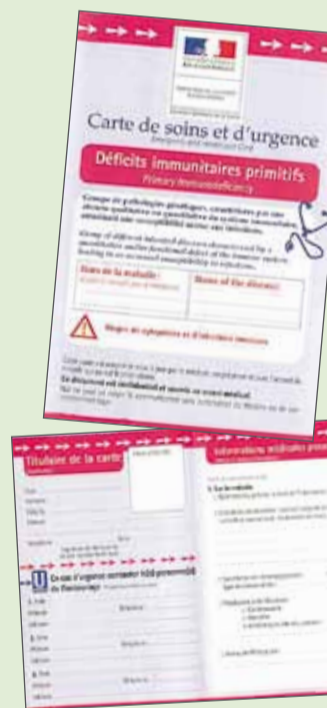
Carte de soins et d'urgence

Emergency and Healthcare Card

Déficits immunitaires primitifs

Primary immunodeficiency

Groupe de pathologies génétiques, caractérisées par une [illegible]

Group of different inherited diseases characterised by a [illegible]

Nom de la maladie :

Name of the disease:

Risque de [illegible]

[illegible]

Ce document est confidentiel et soumis au secret médical.

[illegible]

Titulaire de la carte

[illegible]

En cas d'urgence contacter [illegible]

Informations médicales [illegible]

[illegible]